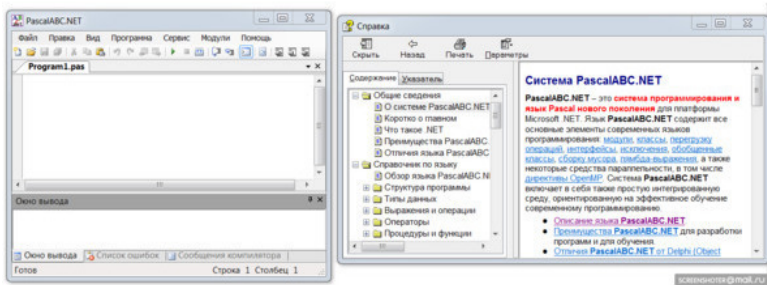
PascalABC.NET

Файл Правка Вид Программа Сервис Модули Помощь

Program1.pas

Окно вывода

Окно вывода Список ошибок Сообщения компилятора

Готов Строка 1 Столбец 1

Справка

Скрыть Назад Печать Параметры

Содержание Указатель

Общие сведения
О системе PascalABC.NET
Коротко о главном
Что такое .NET
Преимущества PascalABC.
Отличия языка PascalABC
Справочник по языку
Обзор языка PascalABC.N
Структура программы
Типы данных
Выражения и операции
Операторы
Процедуры и функции

Система PascalABC.NET

PascalABC.NET – это система программирования и язык Pascal нового поколения для платформы Microsoft .NET. Язык PascalABC.NET содержит все основные элементы современных языков программирования: модули, классы, перегрузку операций, интерфейсы, исключения, обобщенные классы, сборку мусора, лямбда-выражения, а также некоторые средства параллельности, в том числе директивы OpenMP. Система PascalABC.NET включает в себя также простую интегрированную среду, ориентированную на эффективное обучение современному программированию.

Описание языка PascalABC.NET
Преимущества PascalABC.NET для разработки программ и для обучения.
Отличия PascalABC.NET от Delphi (Object

screenshots@mail.ru